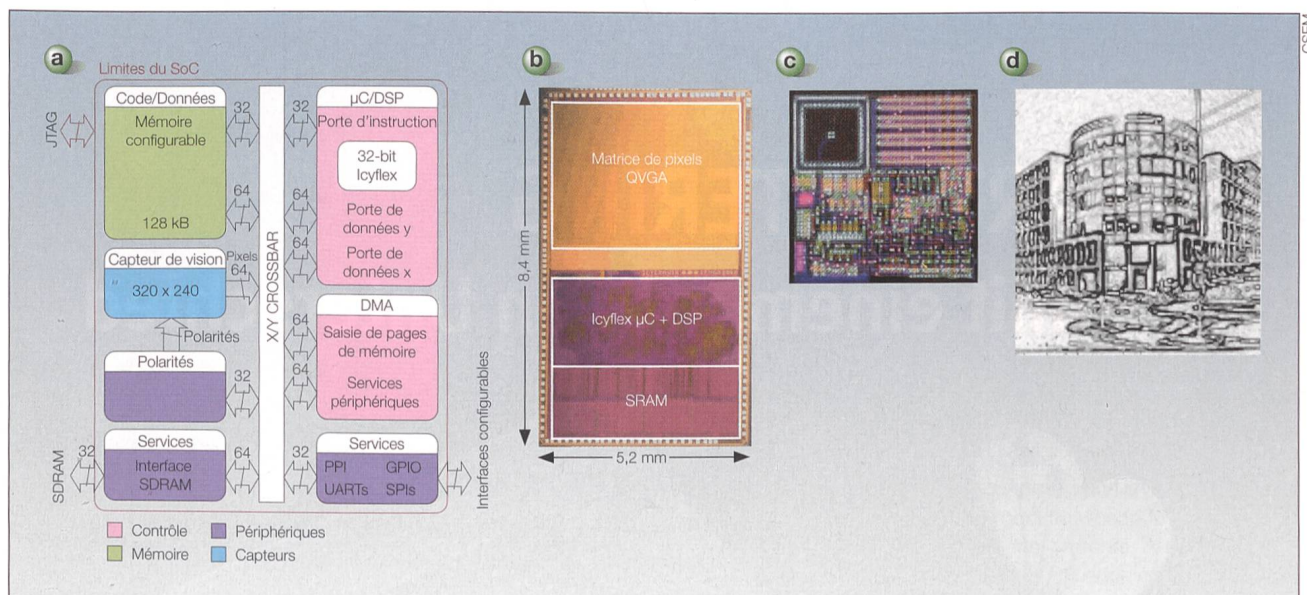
a

Limites du SoC

JTAG

Code/Données

Mémoire configurable

128 kB

32

64

X/Y CROSSBAR

32

64

64

µC/DSP

Porte d'instruction

32-bit Icyflex

Porte de données y

Porte de données x

Capteur de vision

Pixels 64

320 x 240

Polarités

Polarités

32

64

64

DMA

Saisie de pages de mémoire

Services périphériques

SDRAM

32

Services

Interface SDRAM

64

32

Services

PPI GPIO

UARTs SPIs

Interfaces configurables

Contrôle

Mémoire

Périphériques

Capteurs

b

8,4 mm

Matrice de pixels QVGA

Icyflex µC + DSP

SRAM

5,2 mm

c

d

CSEM